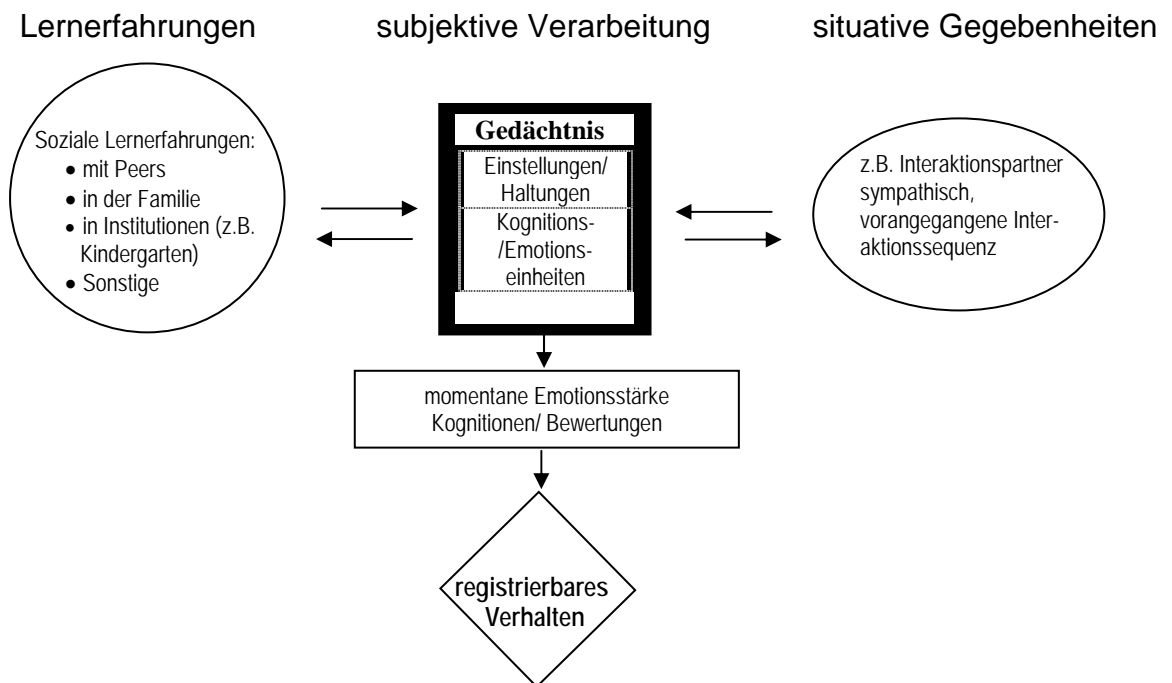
Lernerfahrungen

subjektive Verarbeitung

situative Gegebenheiten

Soziale Lernerfahrungen:
• mit Peers
• in der Familie
• in Institutionen (z.B. Kindergarten)
• Sonstige

Gedächtnis

Einstellungen/ Haltungen

Kognitions- /Emotionseinheiten

z.B. Interaktionspartner sympathisch, vorangegangene Interaktionssequenz

momentane Emotionsstärke
Kognitionen/ Bewertungen

registrierbares Verhalten